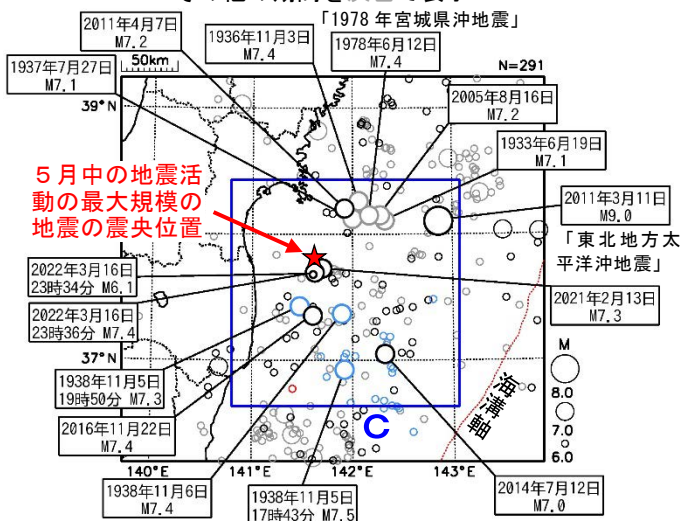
「1978 年宮城県沖地震」

2011年4月7日
M7.2

1936年11月3日
M7.4

1978年6月12日
M7.4

1937年7月27日
M7.1

50km

N=291

39°N

2005年8月16日
M7.2

1933年6月19日
M7.1

５月中の地震活動の最大規模の地震の震央位置

2011年3月11日
M9.0

「東北地方太平洋沖地震」

2022年3月16日
23時34分 M6.1

2021年2月13日
M7.3

2022年3月16日
23時36分 M7.4

M

37°N

1938年11月5日
19時50分 M7.3

海溝軸

8.0

7.0

6.0

2016年11月22日
M7.4

C

140°E

141°E

142°E

143°E

1938年11月6日
M7.4

1938年11月5日
17時43分 M7.5

2014年7月12日
M7.0